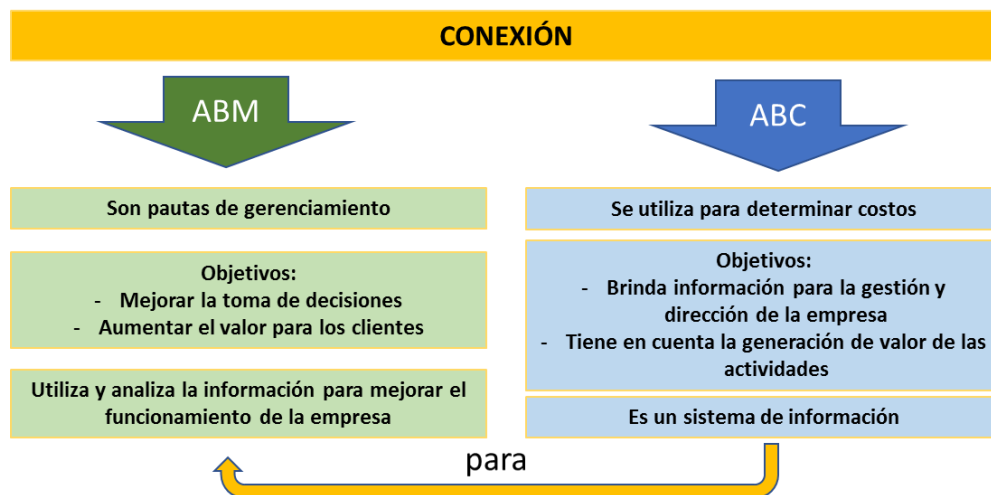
CONEXIÓN

ABM

ABC

Son pautas de gerenciamiento

Objetivos:
- Mejorar la toma de decisiones
- Aumentar el valor para los clientes

Utiliza y analiza la información para mejorar el funcionamiento de la empresa

Se utiliza para determinar costos

Objetivos:
- Brinda información para la gestión y dirección de la empresa
- Tiene en cuenta la generación de valor de las actividades

Es un sistema de información

para